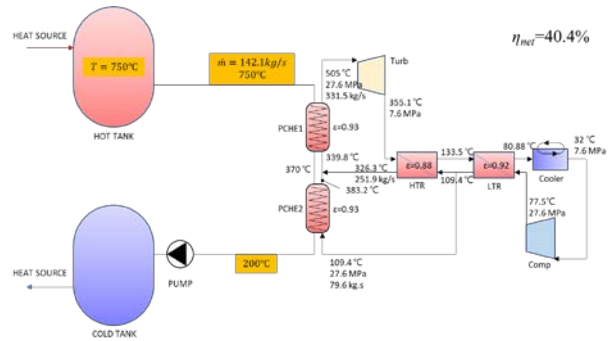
HEAT SOURCE

$T = 750°C$

HOT TANK

$\dot{m} = 142.1 kg/s$
750°C

Turb

505 °C
27.6 MPa
331.5 kg/s

355.1 °C
7.6 MPa

$\eta_{net}$=40.4%

PCHE1

ε=0.93

339.8 °C

370 °C

326.3 °C
251.9 kg/s
383.2 °C

ε=0.88

HTR

133.5 °C

109.4 °C

ε=0.92

LTR

80.88 °C

32 °C
7.6 MPa

Cooler

77.5°C
27.6 MPa

Comp

PCHE2

ε=0.93

200°C

109.4 °C
27.6 MPa
79.6 kg.s

PUMP

HEAT SOURCE

COLD TANK